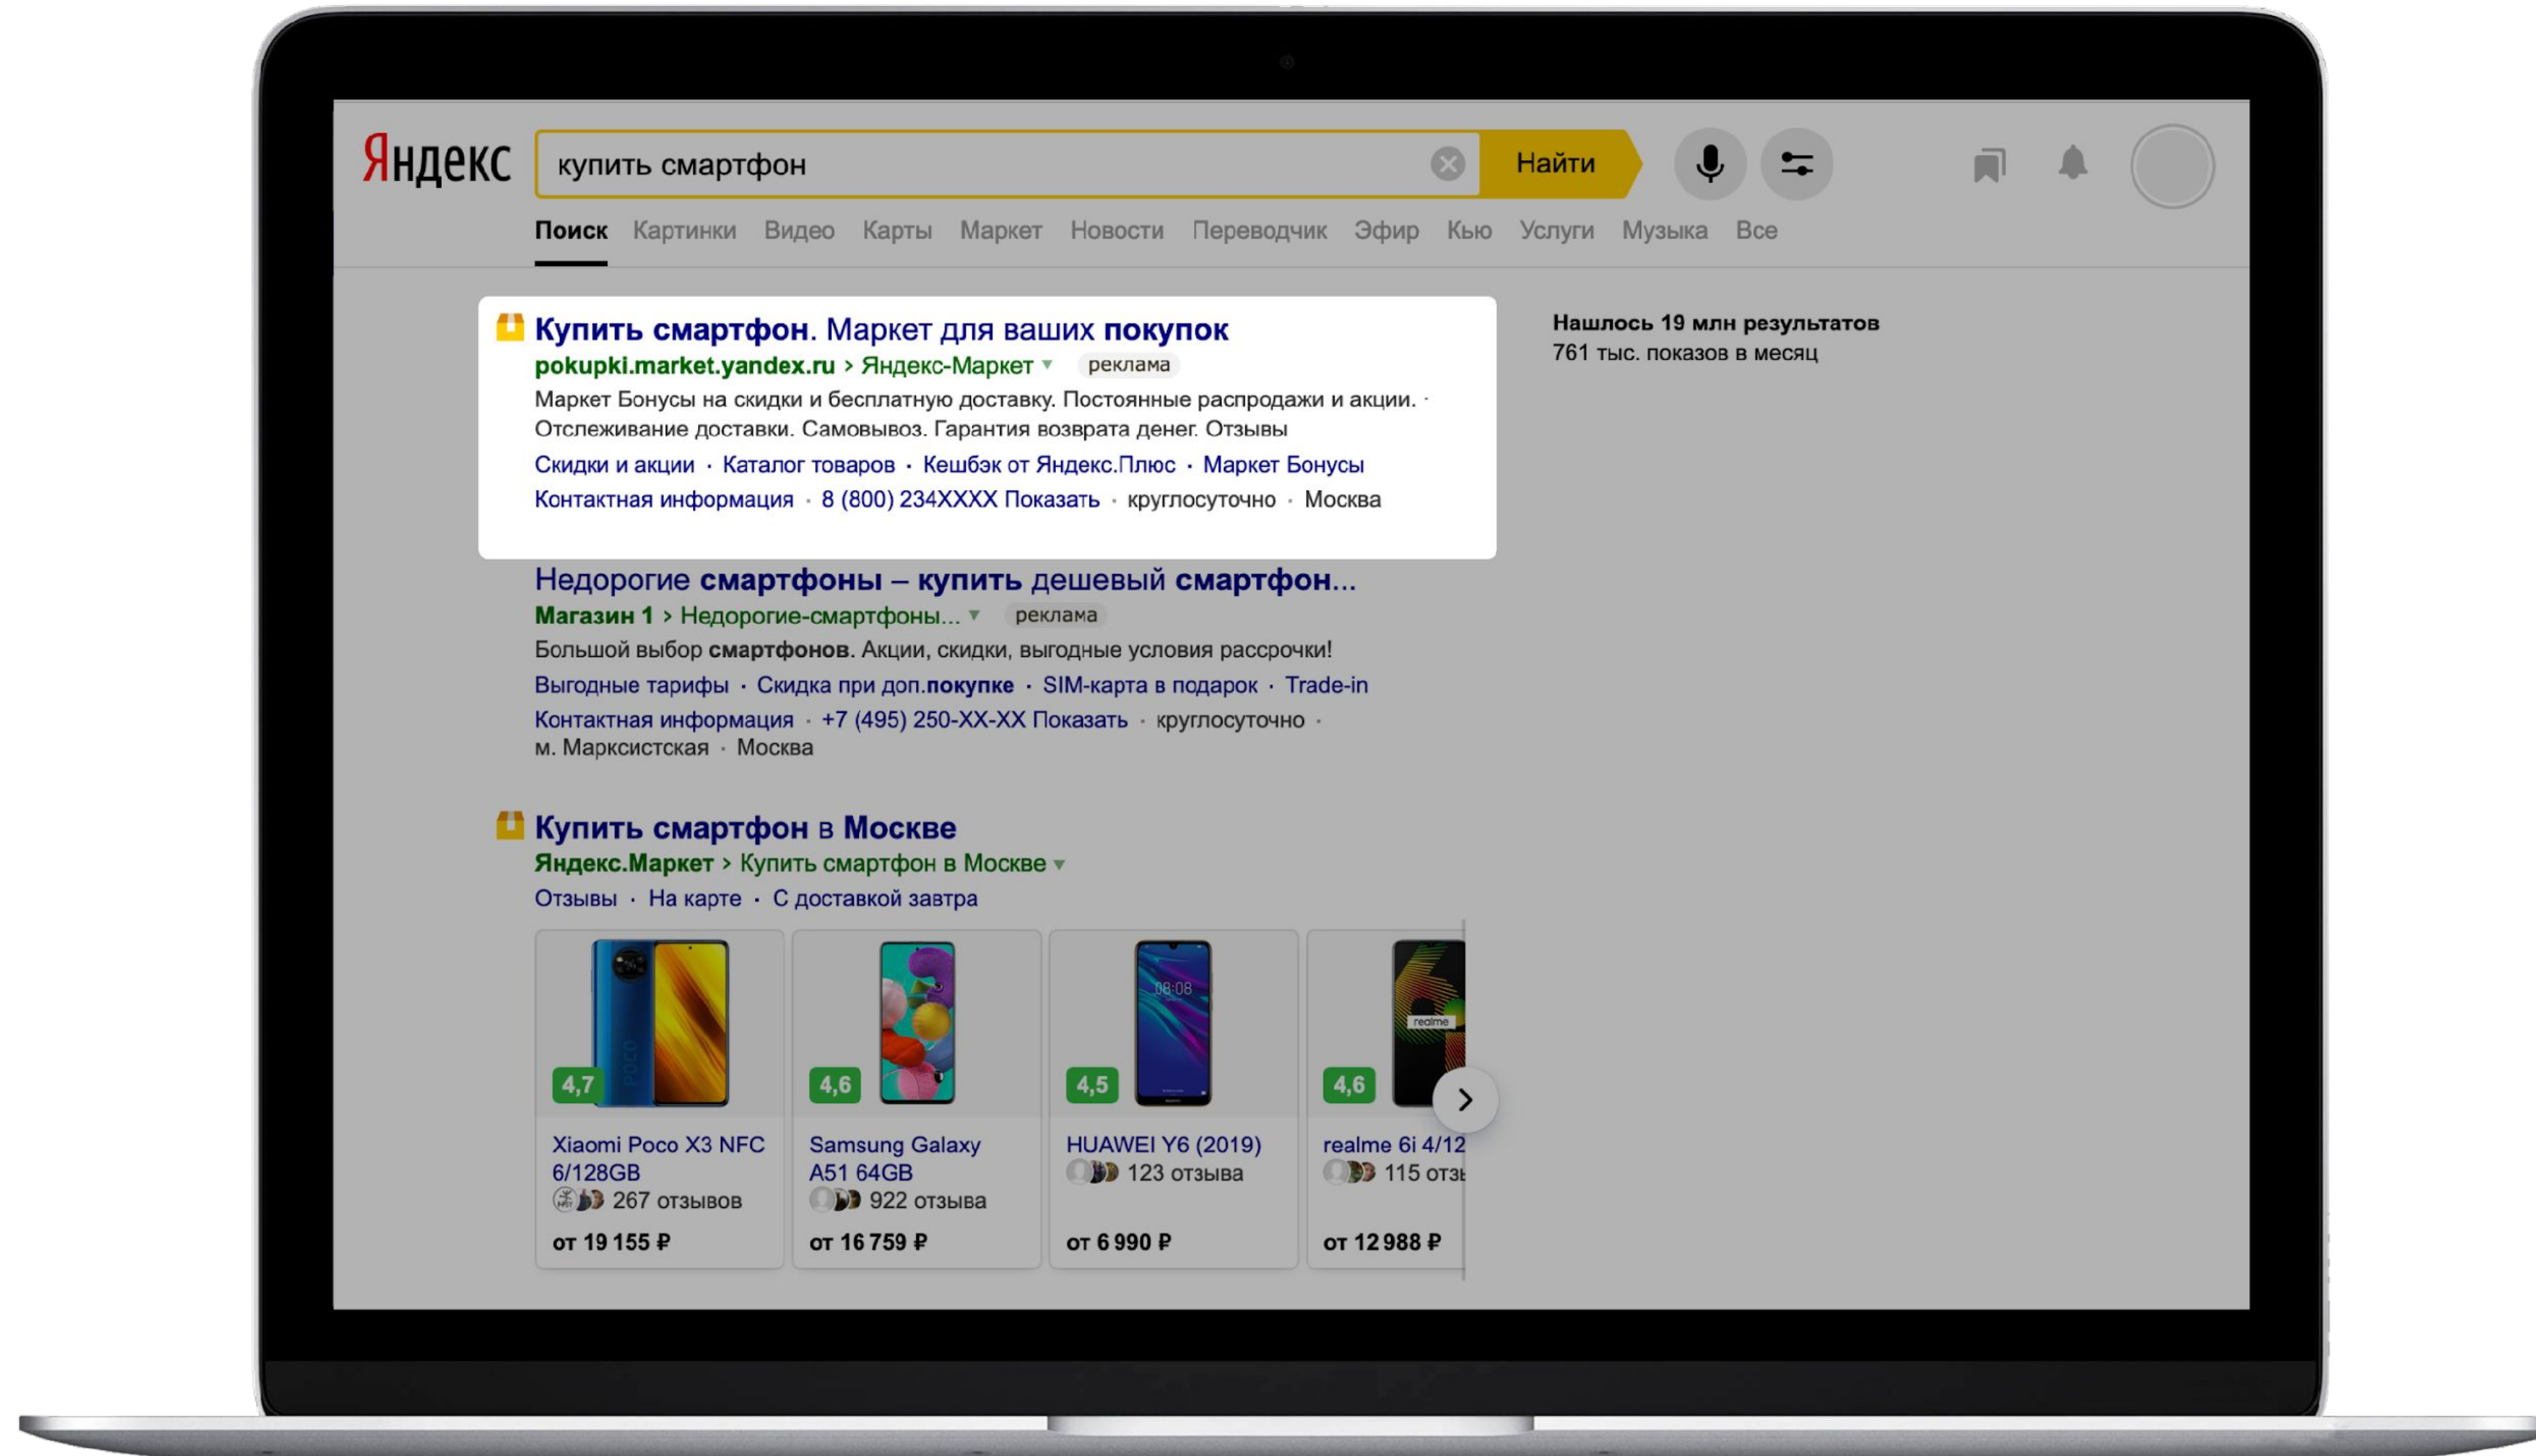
Яндекс

купить смартфон

Найти

Поиск Картинки Видео Карты Маркет Новости Переводчик Эфир Кью Услуги Музыка Все

Купить смартфон. Маркет для ваших покупок
pokupki.market.yandex.ru › Яндекс-Маркет реклама
Маркет Бонусы на скидки и бесплатную доставку. Постоянные распродажи и акции. · Отслеживание доставки. Самовывоз. Гарантия возврата денег. Отзывы
Скидки и акции · Каталог товаров · Кешбэк от Яндекс.Плюс · Маркет Бонусы
Контактная информация · 8 (800) 234XXXX Показать · круглосуточно · Москва

Недорогие смартфоны – купить дешевый смартфон...
Магазин 1 › Недорогие-смартфоны... реклама
Большой выбор смартфонов. Акции, скидки, выгодные условия рассрочки!
Выгодные тарифы · Скидка при доп.покупке · SIM-карта в подарок · Trade-in
Контактная информация · +7 (495) 250-XX-XX Показать · круглосуточно · м. Марксистская · Москва

Купить смартфон в Москве
Яндекс.Маркет › Купить смартфон в Москве
Отзывы · На карте · С доставкой завтра

4,7
Xiaomi Poco X3 NFC 6/128GB
267 отзывов
от 19 155 ₽

4,6
Samsung Galaxy A51 64GB
922 отзыва
от 16 759 ₽

4,5
HUAWEI Y6 (2019)
123 отзыва
от 6 990 ₽

4,6
realme 6i 4/12
115 отз
от 12 988 ₽

Нашлось 19 млн результатов
761 тыс. показов в месяц